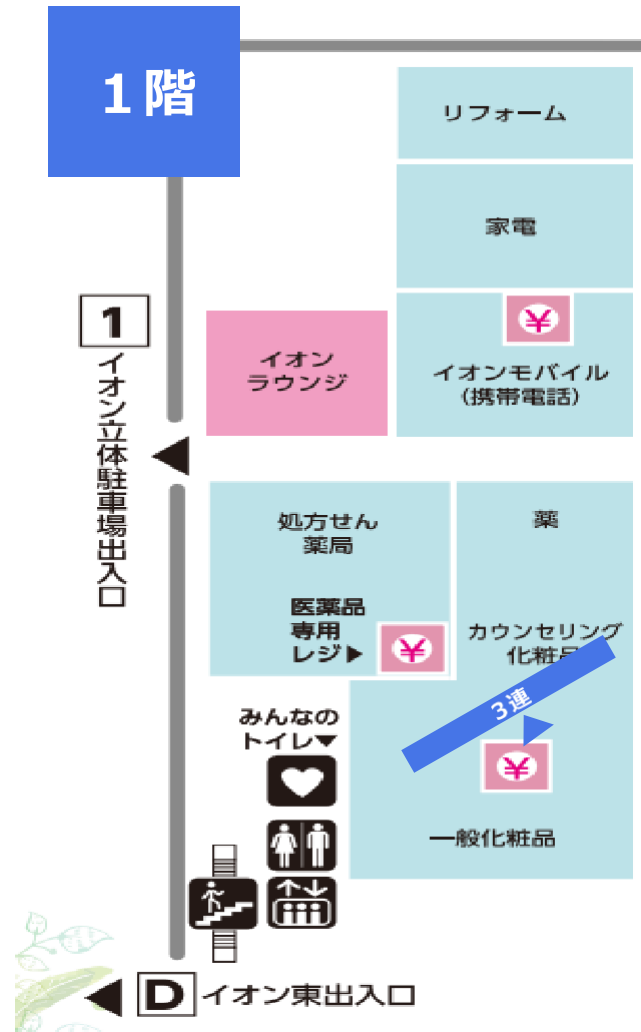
1階

リフォーム

家電

1
イオン立体駐車場出入口

イオン
ラウンジ

¥
イオンモバイル
(携帯電話)

処方せん
薬局

医薬品
専用
レジ▶

¥

薬

カウンセリング
化粧品

3連

みんなの
トイレ▼

¥

一般化粧品

D イオン東出入口